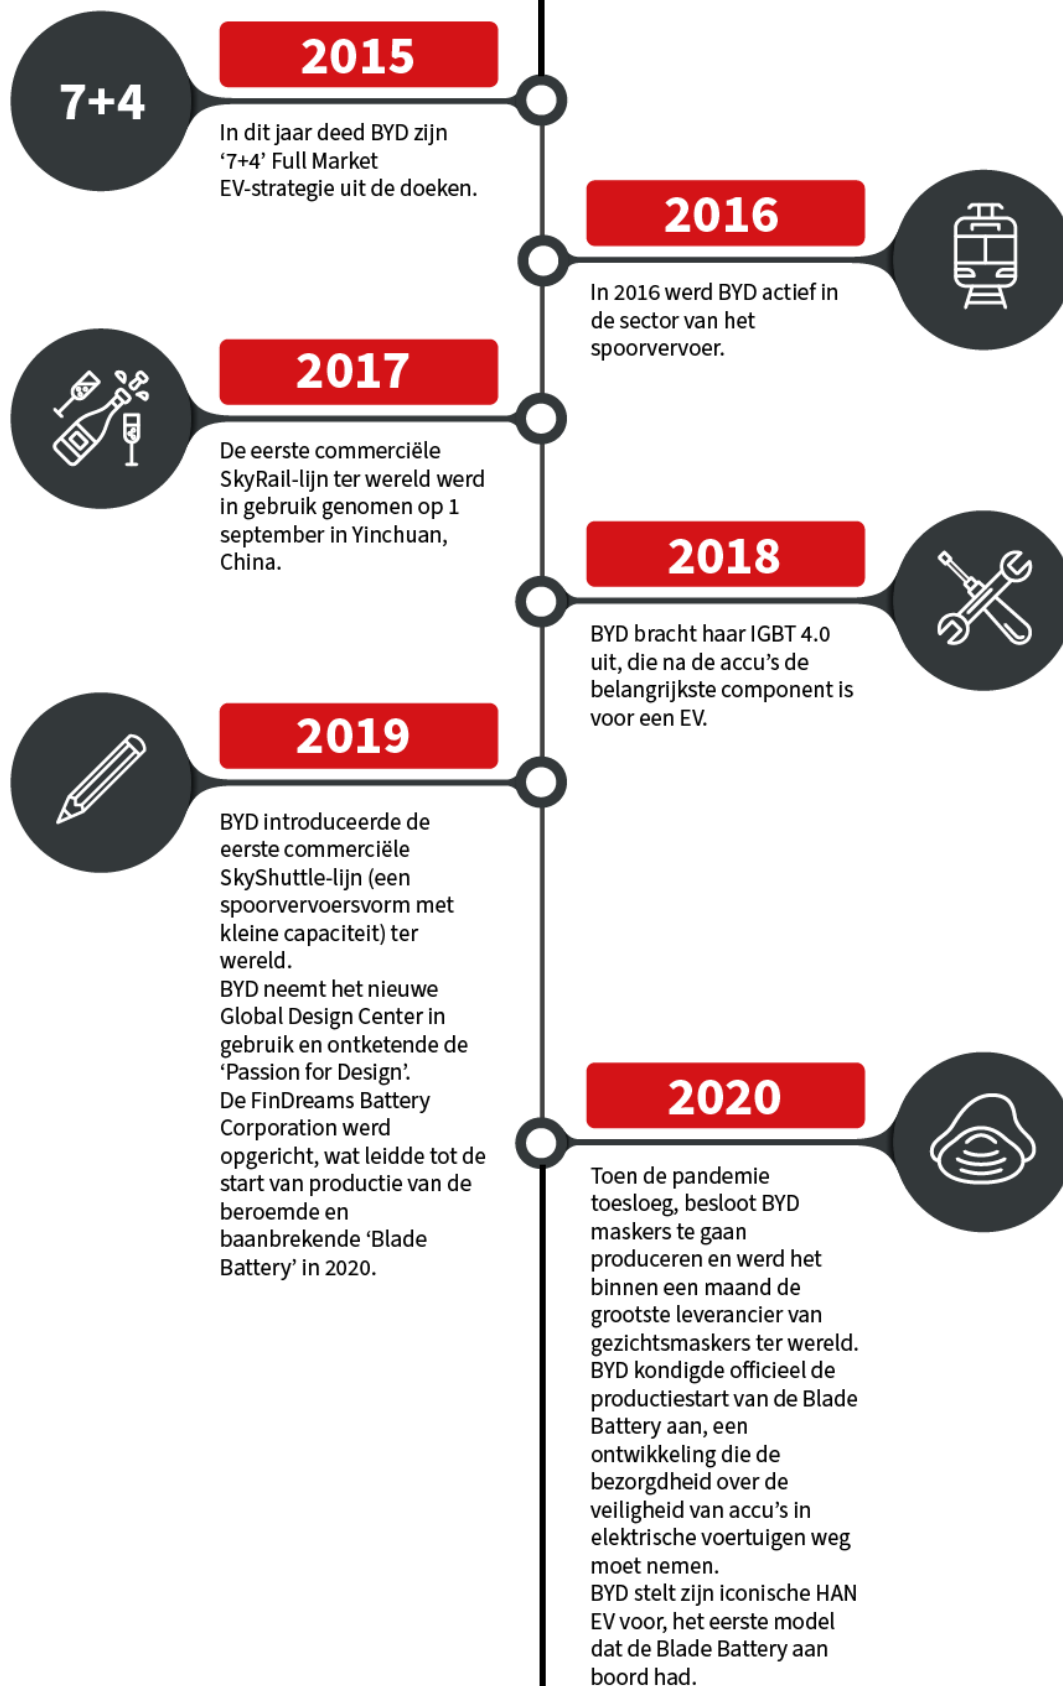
7+4

2015

In dit jaar deed BYD zijn '7+4' Full Market EV-strategie uit de doeken.

2016

In 2016 werd BYD actief in de sector van het spoorvervoer.

2017

De eerste commerciële SkyRail-lijn ter wereld werd in gebruik genomen op 1 september in Yinchuan, China.

2018

BYD bracht haar IGBT 4.0 uit, die na de accu's de belangrijkste component is voor een EV.

2019

BYD introduceerde de eerste commerciële SkyShuttle-lijn (een spoorvervoersvorm met kleine capaciteit) ter wereld.
BYD neemt het nieuwe Global Design Center in gebruik en ontketende de 'Passion for Design'.
De FinDreams Battery Corporation werd opgericht, wat leidde tot de start van productie van de beroemde en baanbrekende 'Blade Battery' in 2020.

2020

Toen de pandemie toesloeg, besloot BYD maskers te gaan produceren en werd het binnen een maand de grootste leverancier van gezichtsmaskers ter wereld.
BYD kondigde officieel de productiestart van de Blade Battery aan, een ontwikkeling die de bezorgdheid over de veiligheid van accu's in elektrische voertuigen weg moet nemen.
BYD stelt zijn iconische HAN EV voor, het eerste model dat de Blade Battery aan boord had.